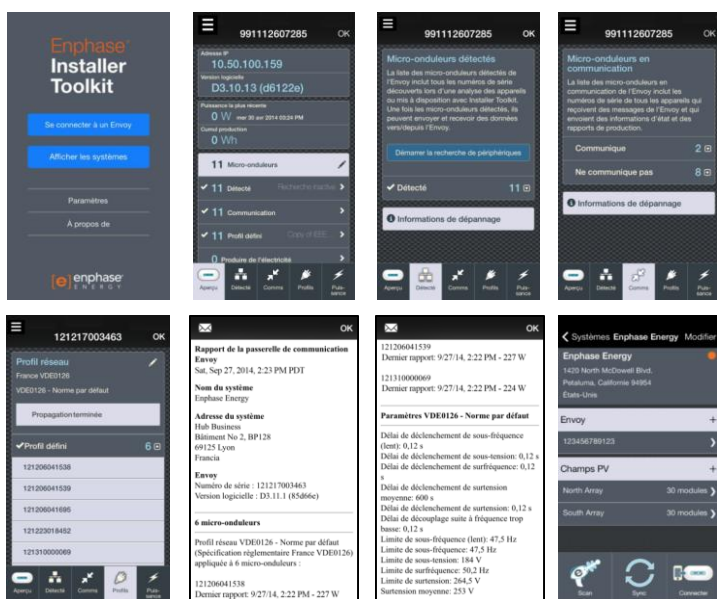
Enphase
Installer Toolkit

Se connecter à un Envoy

Afficher les systèmes

Paramètres

À propos de

enphase ENERGY

991112607285 OK

Adresse IP
10.50.100.159
Version logicielle
D3.10.13 (d6122e)
Puissance la plus récente
0 W mer 30 avr 2014 03:24 PM
Cumul production
0 Wh

11 Micro-onduleurs

11 Détecté Recherche inactive

11 Communication

11 Profil défini Copy of IEEE

0 Produits de l'électricité

Aperçu Détecté Comms Profils Puissance

991112607285 OK

Micro-onduleurs détectés

La liste des micro-onduleurs détectés de l'Envoy inclut tous les numéros de série découverts lors d'une analyse des appareils ou mis à disposition avec Installer Toolkit. Une fois les micro-onduleurs détectés, ils peuvent envoyer et recevoir des données vers/depuis l'Envoy.

Démarrer la recherche de périphériques

Détecté 11

Informations de dépannage

Aperçu Détecté Comms Profils Puissance

991112607285 OK

Micro-onduleurs en communication

La liste des micro-onduleurs en communication de l'Envoy inclut les numéros de série de tous les appareils qui reçoivent des messages de l'Envoy et qui envoient des informations d'état et des rapports de production.

Communique 2

Ne communique pas 8

Informations de dépannage

Aperçu Détecté Comms Profils Puissance

121217003463 OK

Profil réseau
France VDE0126
VDE0126 - Norme par défaut

Propagation terminée

Profil défini 6

121206041538
121206041539
121206041695
121223018452
121310000069

Aperçu Détecté Comms Profils Puissance

OK

Rapport de la passerelle de communication Envoy
Sat, Sep 27, 2014, 2:23 PM PDT

Nom du système
Enphase Energy

Adresse du système
Hub Business
Bâtiment No 2, BP128
69125 Lyon
Francia

Envoy
Numéro de série : 121217003463
Version logicielle : D3.11.1 (85d66e)

6 micro-onduleurs

Profil réseau VDE0126 - Norme par défaut (Spécification réglementaire France VDE0126) appliquée à 6 micro-onduleurs :

121206041538
Dernier rapport: 9/27/14, 2:22 PM - 227 W

OK

121206041539
Dernier rapport: 9/27/14, 2:22 PM - 227 W

121310000069
Dernier rapport: 9/27/14, 2:22 PM - 224 W

Paramètres VDE0126 - Norme par défaut

Délai de déclenchement de sous-fréquence (lent): 0,12 s
Délai de déclenchement de sous-tension: 0,12 s
Délai de déclenchement de surfréquence: 0,12 s
Délai de déclenchement de surtension moyenne: 600 s
Délai de déclenchement de surtension: 0,12 s
Délai de découplage suite à fréquence trop basse: 0,12 s
Limite de sous-fréquence (lent): 47,5 Hz
Limite de sous-fréquence: 47,5 Hz
Limite de sous-tension: 184 V
Limite de surfréquence: 50,2 Hz
Limite de surtension: 264,5 V
Surtension moyenne: 253 V

Systèmes Enphase Energy Modifier

Enphase Energy
1420 North McDowell Blvd.
Petaluma, California 94954
États-Unis

Envoy
123456789123

Champs PV
North Array 30 modules
South Array 30 modules

Scan Sync Connecter